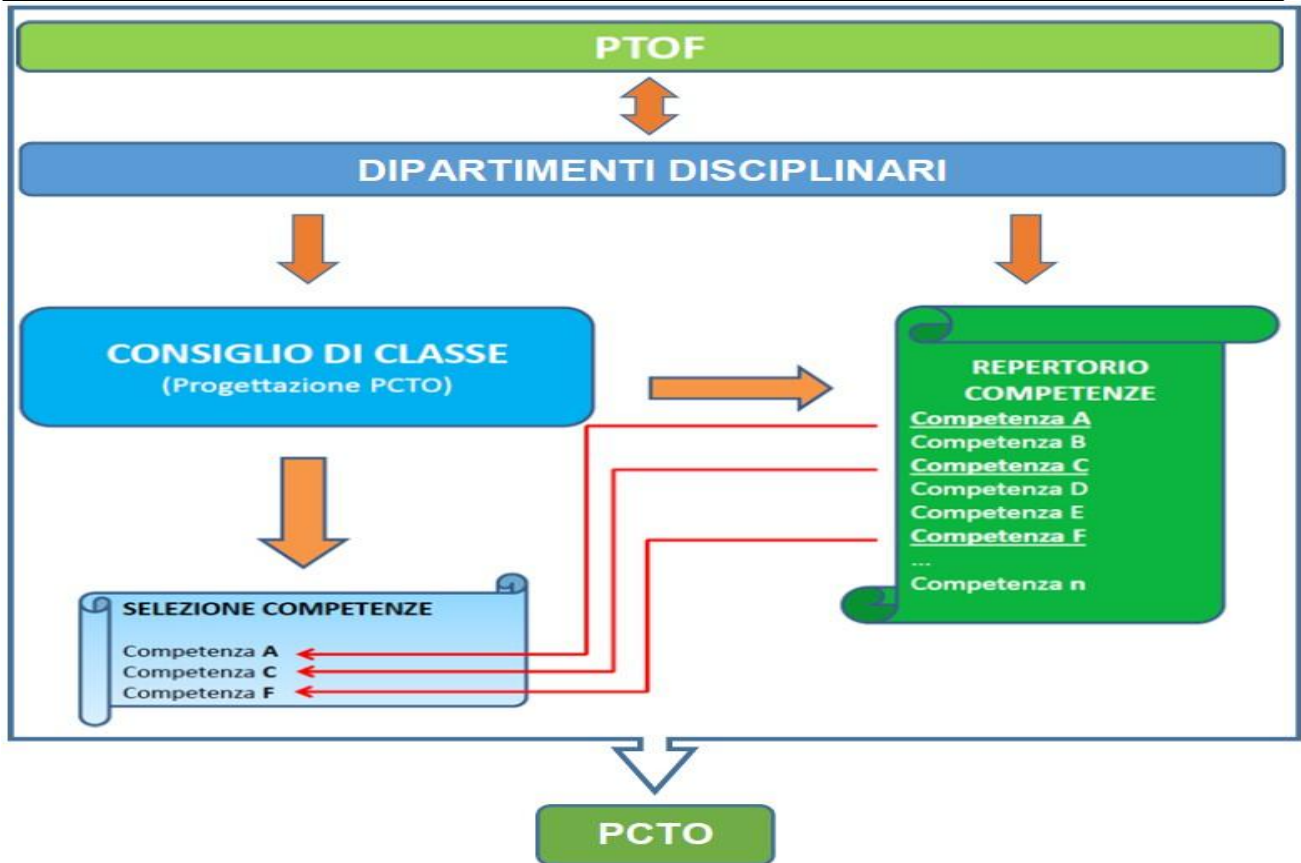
PTOF

DIPARTIMENTI DISCIPLINARI

CONSIGLIO DI CLASSE
(Progettazione PCTO)

REPERTORIO COMPETENZE
Competenza A
Competenza B
Competenza C
Competenza D
Competenza E
Competenza F
...
Competenza n

SELEZIONE COMPETENZE

Competenza **A**
Competenza **C**
Competenza **F**

PCTO